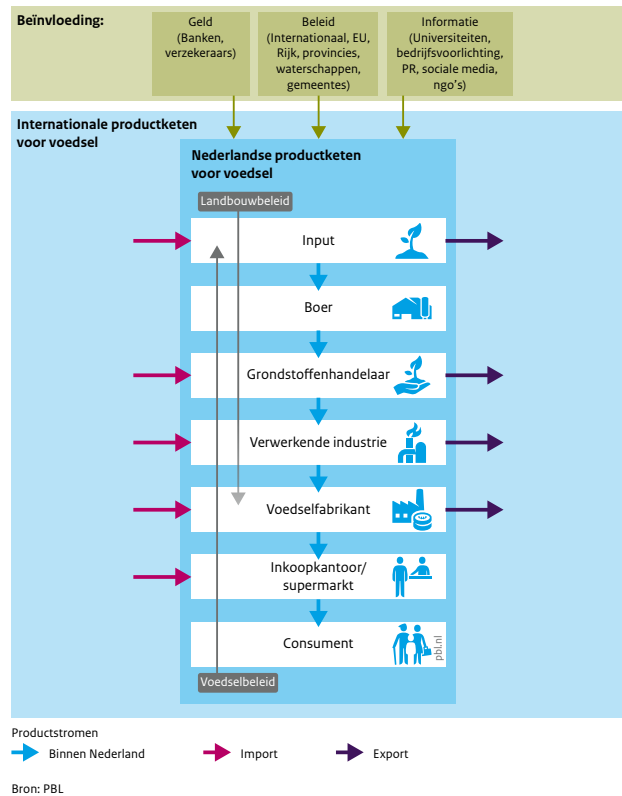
Beïnvloeding:

Geld (Banken, verzekeraars)

Beleid (Internationaal, EU, Rijk, provincies, waterschappen, gemeentes)

Informatie (Universiteiten, bedrijfsvoorlichting, PR, sociale media, ngo's)

Internationale productketen voor voedsel

Nederlandse productketen voor voedsel

Landbouwbeleid

Input

Boer

Grondstoffenhandelaar

Verwerkende industrie

Voedselfabrikant

Inkoopkantoor/ supermarkt

Consument

pbl.nl

Voedselbeleid

Productstromen

Binnen Nederland

Import

Export

Bron: PBL